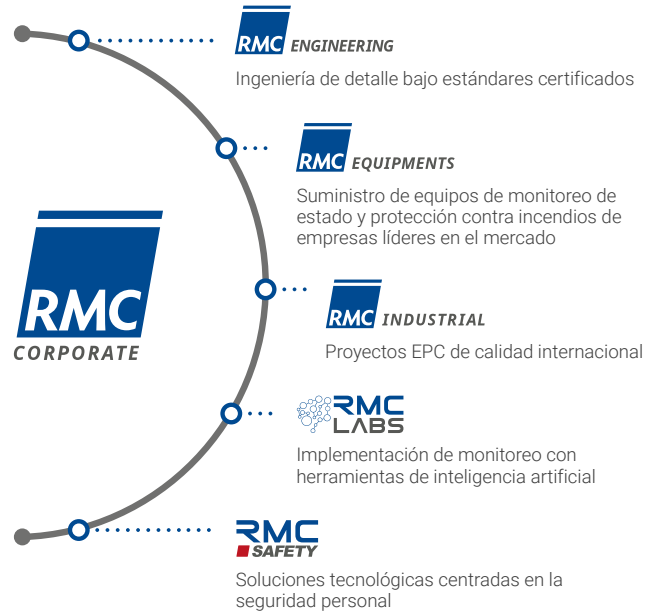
RMC CORPORATE

RMC ENGINEERING

Ingeniería de detalle bajo estándares certificados

RMC EQUIPMENTS

Suministro de equipos de monitoreo de estado y protección contra incendios de empresas líderes en el mercado

RMC INDUSTRIAL

Proyectos EPC de calidad internacional

RMC LABS

Implementación de monitoreo con herramientas de inteligencia artificial

RMC SAFETY

Soluciones tecnológicas centradas en la seguridad personal